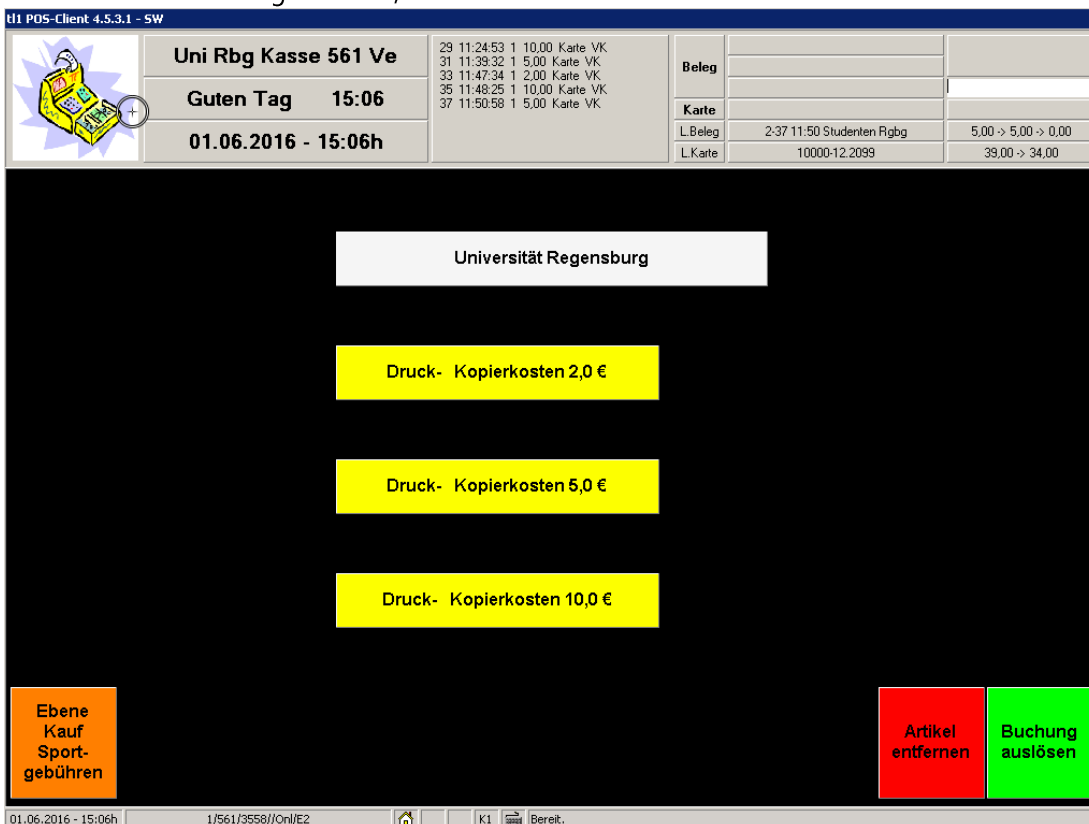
tl1 POS-Client 4.5.3.1 - SW

Uni Rbg Kasse 561 Ve

Guten Tag 15:06

01.06.2016 - 15:06h

29 11:24:53 1 10,00 Karte VK
31 11:39:32 1 5,00 Karte VK
33 11:47:34 1 2,00 Karte VK
35 11:48:25 1 10,00 Karte VK
37 11:50:58 1 5,00 Karte VK

Beleg

Karte

| L.Beleg | 2-37 11:50 Studenten Rgbg | 5,00 -> 5,00 -> 0,00 |
|---|---|---|
| L.Karte | 10000-12.2099 | 39,00 -> 34,00 |

Universität Regensburg

Druck- Kopierkosten 2,0 €

Druck- Kopierkosten 5,0 €

Druck- Kopierkosten 10,0 €

Ebene Kauf Sportgebühren

Artikel entfernen

Buchung auslösen

01.06.2016 - 15:06h 1/561/3558//Onl/E2 K1 Bereit.